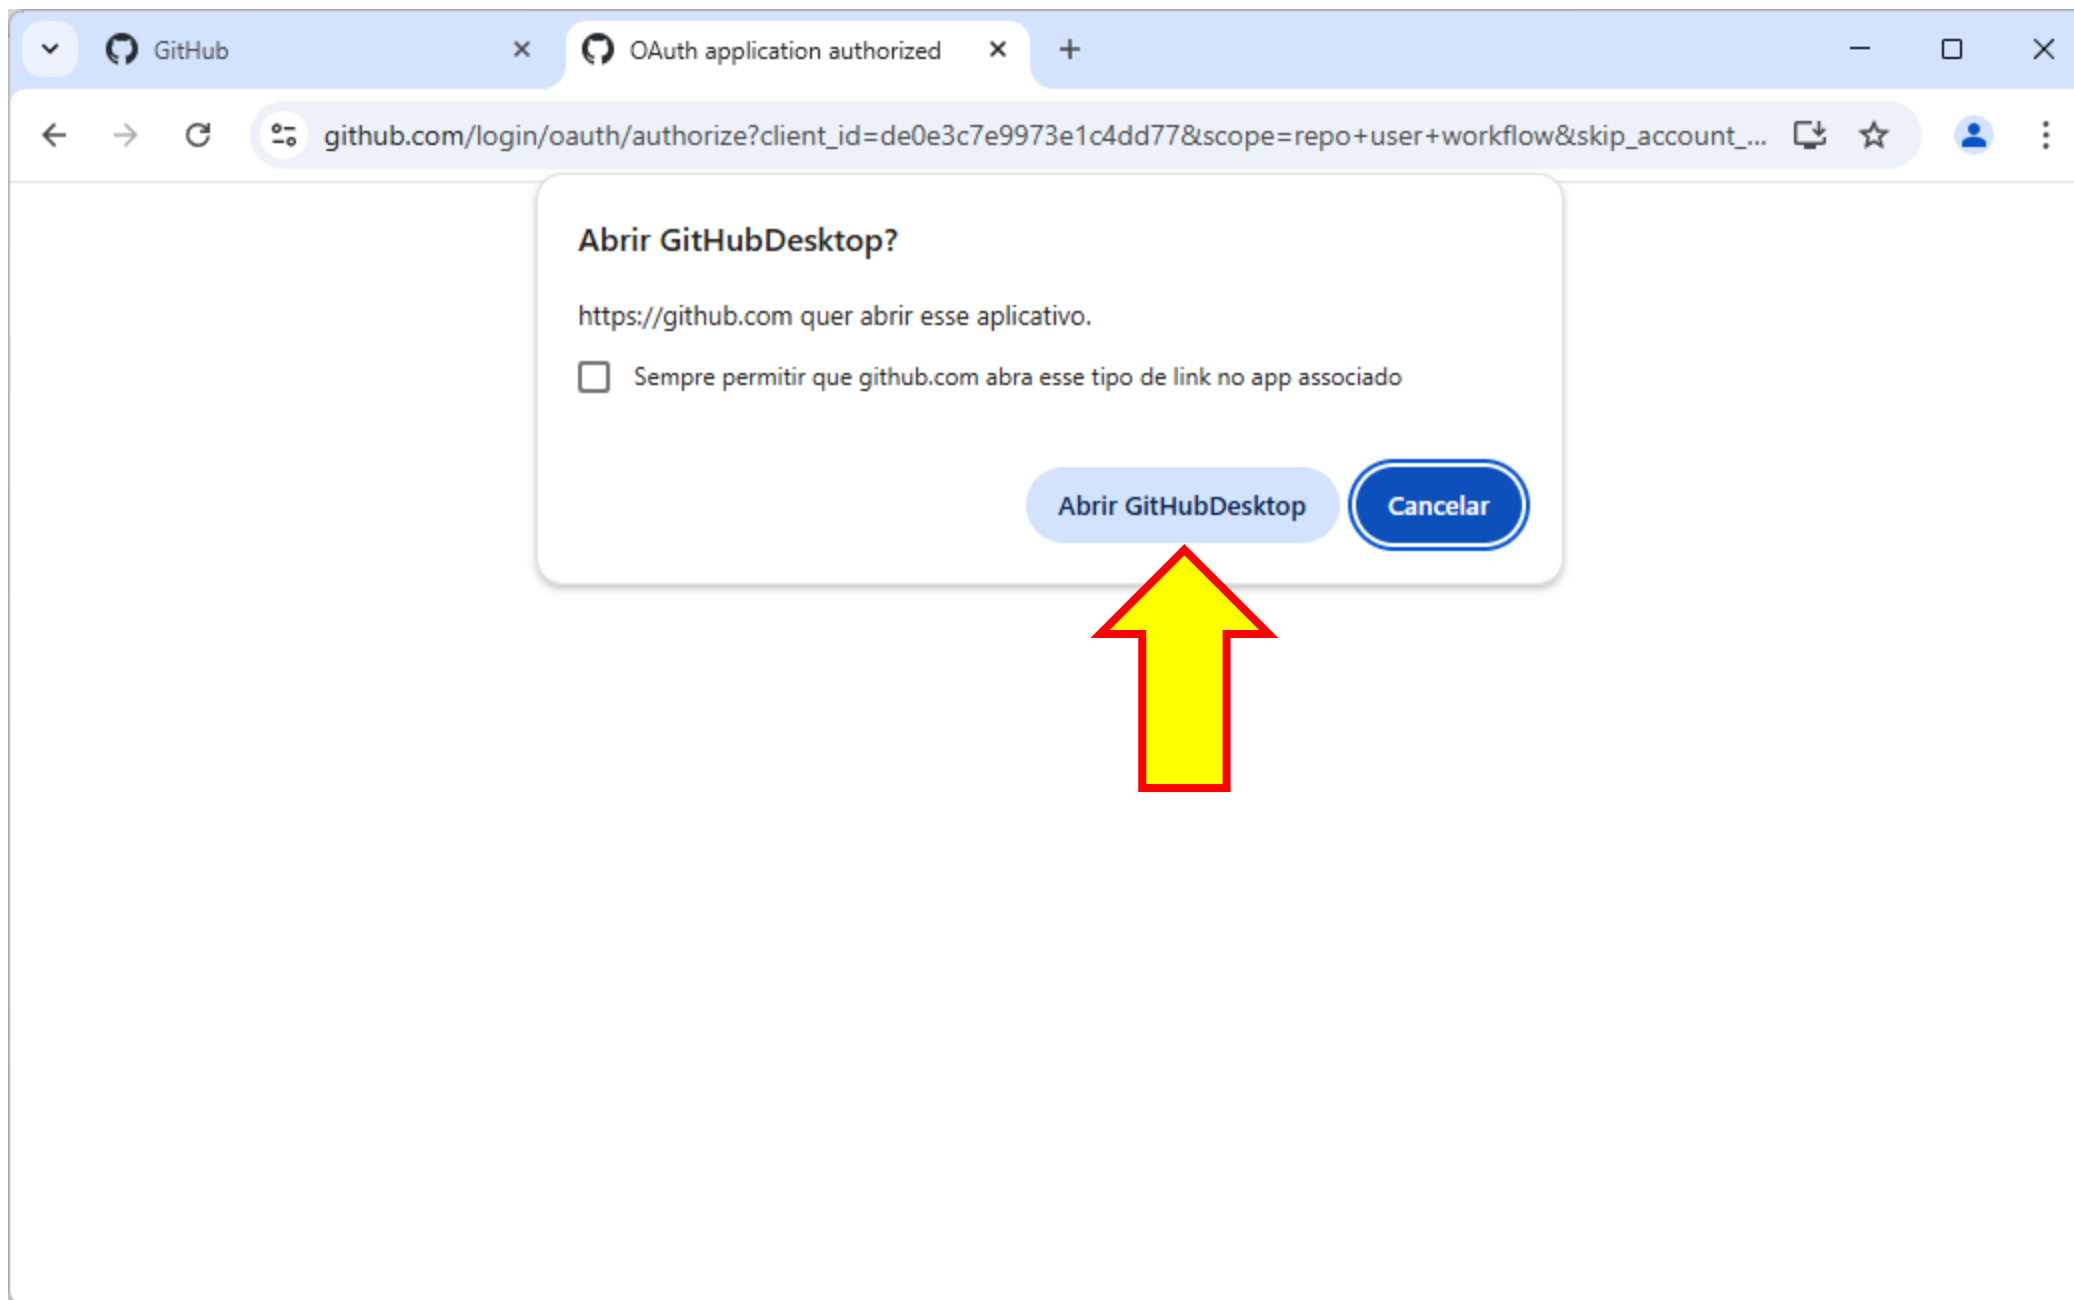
GitHub

OAuth application authorized

github.com/login/oauth/authorize?client_id=de0e3c7e9973e1c4dd77&scope=repo+user+workflow&skip_account_...

Abrir GitHubDesktop?

https://github.com quer abrir esse aplicativo.

Sempre permitir que github.com abra esse tipo de link no app associado

Abrir GitHubDesktop

Cancelar